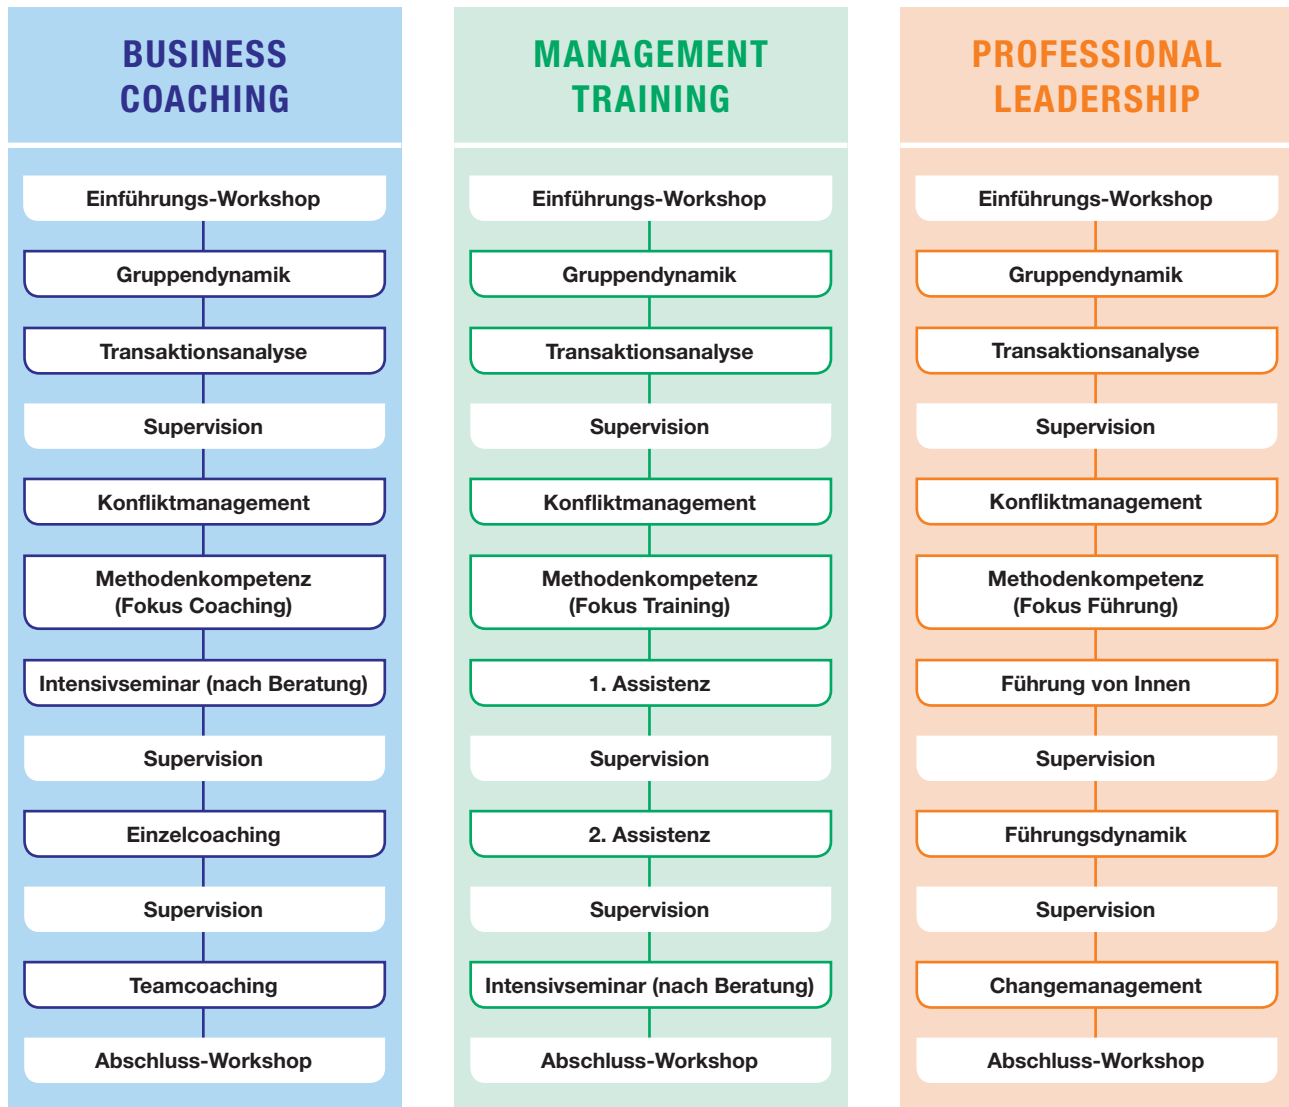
BUSINESS COACHING

Einführungs-Workshop

Gruppendynamik

Transaktionsanalyse

Supervision

Konfliktmanagement

Methodenkompetenz (Fokus Coaching)

Intensivseminar (nach Beratung)

Supervision

Einzelcoaching

Supervision

Teamcoaching

Abschluss-Workshop

MANAGEMENT TRAINING

Einführungs-Workshop

Gruppendynamik

Transaktionsanalyse

Supervision

Konfliktmanagement

Methodenkompetenz (Fokus Training)

1. Assistenz

Supervision

2. Assistenz

Supervision

Intensivseminar (nach Beratung)

Abschluss-Workshop

PROFESSIONAL LEADERSHIP

Einführungs-Workshop

Gruppendynamik

Transaktionsanalyse

Supervision

Konfliktmanagement

Methodenkompetenz (Fokus Führung)

Führung von Innen

Supervision

Führungsdynamik

Supervision

Changemanagement

Abschluss-Workshop